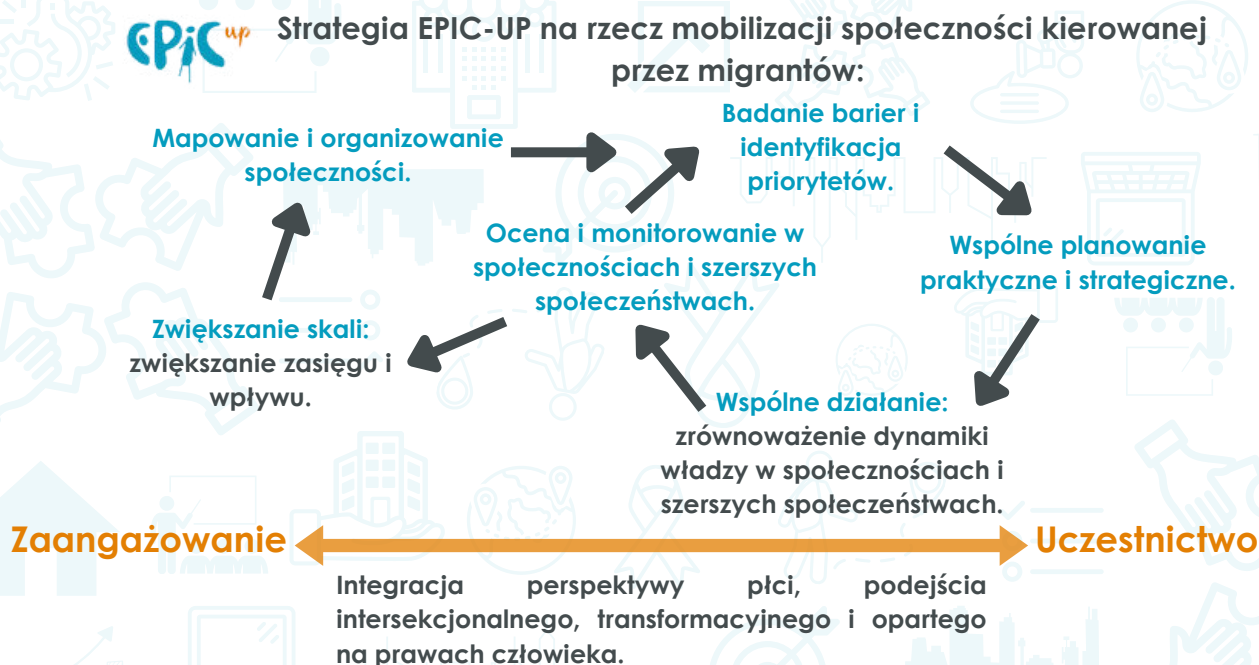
EPIC up

Strategia EPIC-UP na rzecz mobilizacji społeczności kierowanej przez migrantów:

Mapowanie i organizowanie społeczności.

Badanie barier i identyfikacja priorytetów.

Wspólne planowanie praktyczne i strategiczne.

Wspólne działanie: zrównoważenie dynamiki władzy w społecznościach i szerszych społeczeństwach.

Ocena i monitorowanie w społecznościach i szerszych społeczeństwach.

Zwiększanie skali: zwiększanie zasięgu i wpływu.

Zaangażowanie

Uczestnictwo

Integracja perspektywy płci, podejścia intersekcjonalnego, transformacyjnego i opartego na prawach człowieka.